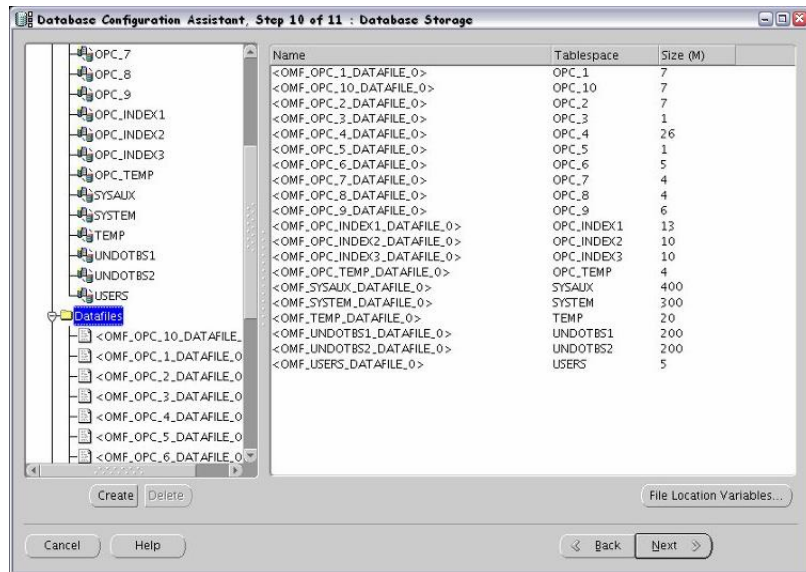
Database Configuration Assistant, Step 10 of 11 : Database Storage

OPC_7
OPC_8
OPC_9
OPC_INDEX1
OPC_INDEX2
OPC_INDEX3
OPC_TEMP
SYSAUX
SYSTEM
TEMP
UNDOTBS1
UNDOTBS2
USERS
Datafiles
<OMF_OPC_10_DATAFILE_
<OMF_OPC_1_DATAFILE_0
<OMF_OPC_2_DATAFILE_0
<OMF_OPC_3_DATAFILE_0
<OMF_OPC_4_DATAFILE_0
<OMF_OPC_5_DATAFILE_0
<OMF_OPC_6_DATAFILE_0

| Name | Tablespace | Size (M) |
|---|---|---|
| <OMF_OPC_1_DATAFILE_0> | OPC_1 | 7 |
| <OMF_OPC_10_DATAFILE_0> | OPC_10 | 7 |
| <OMF_OPC_2_DATAFILE_0> | OPC_2 | 7 |
| <OMF_OPC_3_DATAFILE_0> | OPC_3 | 1 |
| <OMF_OPC_4_DATAFILE_0> | OPC_4 | 26 |
| <OMF_OPC_5_DATAFILE_0> | OPC_5 | 1 |
| <OMF_OPC_6_DATAFILE_0> | OPC_6 | 5 |
| <OMF_OPC_7_DATAFILE_0> | OPC_7 | 4 |
| <OMF_OPC_8_DATAFILE_0> | OPC_8 | 4 |
| <OMF_OPC_9_DATAFILE_0> | OPC_9 | 6 |
| <OMF_OPC_INDEX1_DATAFILE_0> | OPC_INDEX1 | 13 |
| <OMF_OPC_INDEX2_DATAFILE_0> | OPC_INDEX2 | 10 |
| <OMF_OPC_INDEX3_DATAFILE_0> | OPC_INDEX3 | 10 |
| <OMF_OPC_TEMP_DATAFILE_0> | OPC_TEMP | 4 |
| <OMF_SYSAUX_DATAFILE_0> | SYSAUX | 400 |
| <OMF_SYSTEM_DATAFILE_0> | SYSTEM | 300 |
| <OMF_TEMP_DATAFILE_0> | TEMP | 20 |
| <OMF_UNDOTBS1_DATAFILE_0> | UNDOTBS1 | 200 |
| <OMF_UNDOTBS2_DATAFILE_0> | UNDOTBS2 | 200 |
| <OMF_USERS_DATAFILE_0> | USERS | 5 |

Create Delete
File Location Variables...
Cancel Help
Back Next